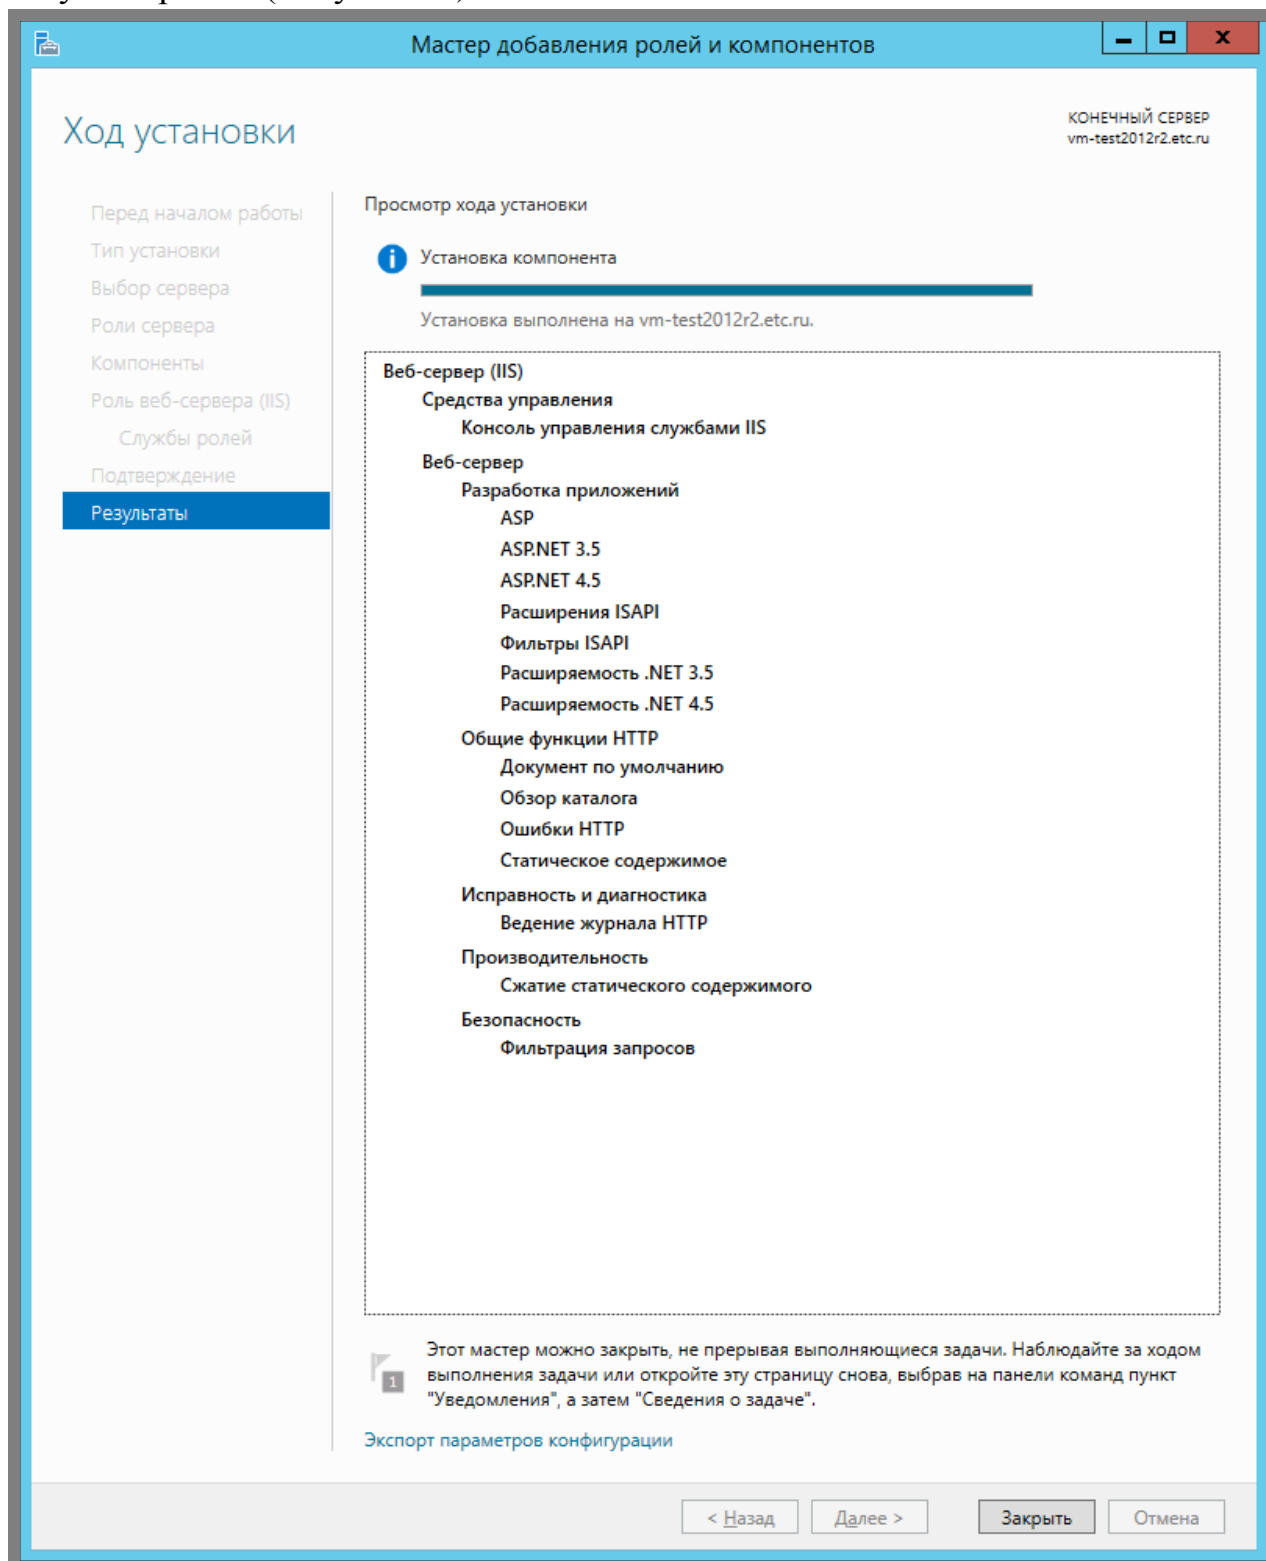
Мастер добавления ролей и компонентов

Ход установки

КОНЕЧНЫЙ СЕРВЕР
vm-test2012r2.etc.ru

Перед началом работы
Тип установки
Выбор сервера
Роли сервера
Компоненты
Роль веб-сервера (IIS)
Службы ролей
Подтверждение
Результаты

Просмотр хода установки

Установка компонента

Установка выполнена на vm-test2012r2.etc.ru.

Веб-сервер (IIS)
Средства управления
Консоль управления службами IIS
Веб-сервер
Разработка приложений
ASP
ASP.NET 3.5
ASP.NET 4.5
Расширения ISAPI
Фильтры ISAPI
Расширяемость .NET 3.5
Расширяемость .NET 4.5
Общие функции HTTP
Документ по умолчанию
Обзор каталога
Ошибки HTTP
Статическое содержимое
Исправность и диагностика
Ведение журнала HTTP
Производительность
Сжатие статического содержимого
Безопасность
Фильтрация запросов

Этот мастер можно закрыть, не прерывая выполняющиеся задачи. Наблюдайте за ходом выполнения задачи или откройте эту страницу снова, выбрав на панели команд пункт "Уведомления", а затем "Сведения о задаче".

Экспорт параметров конфигурации

< Назад | Далее > | Закрыть | Отмена